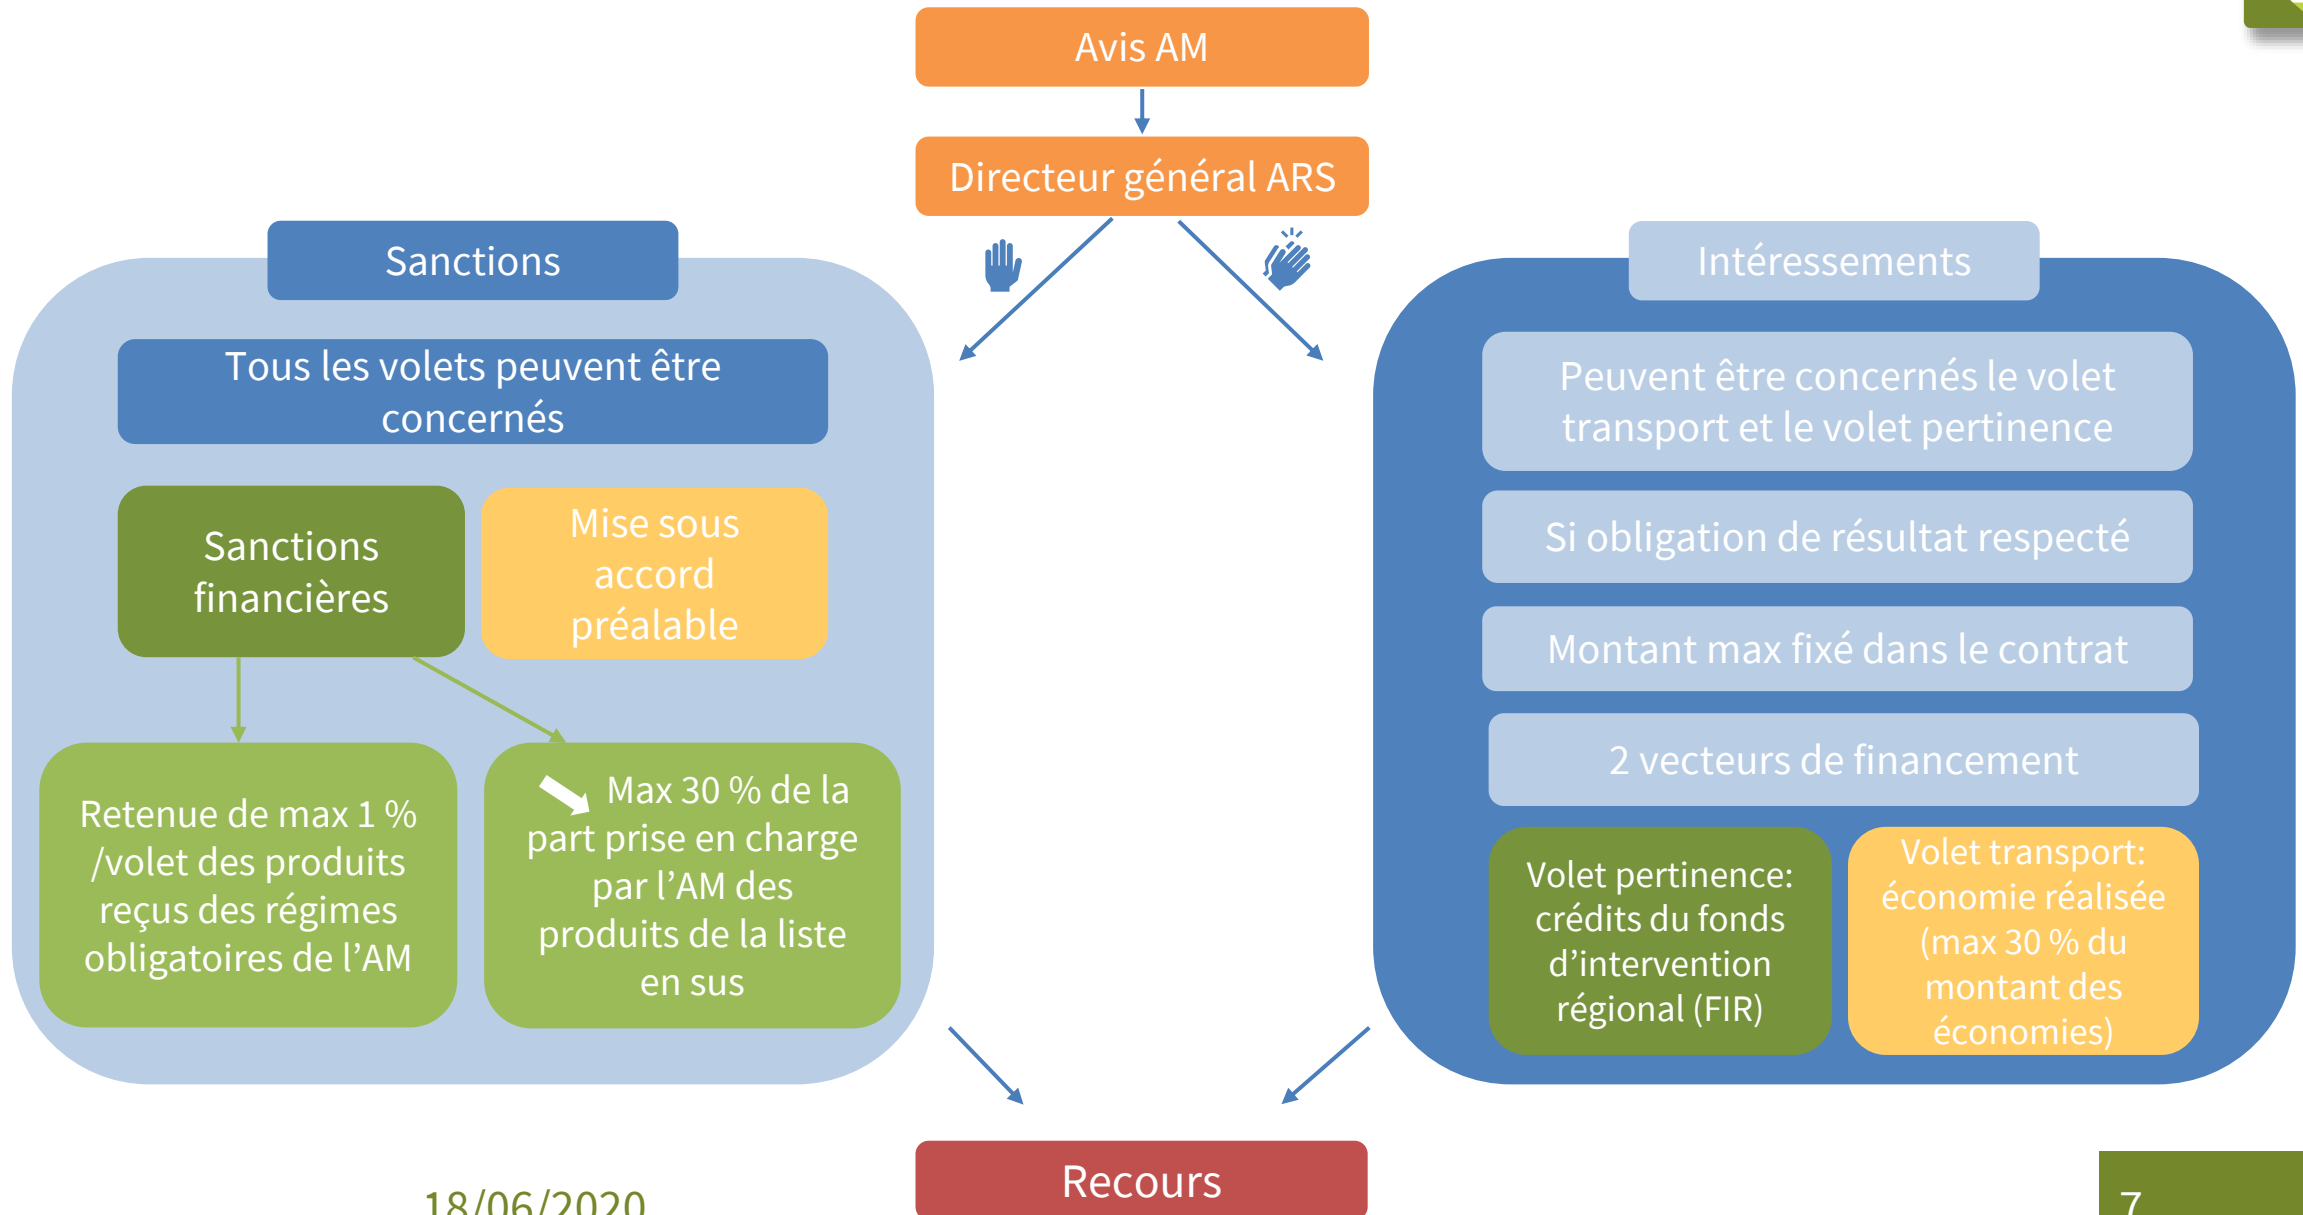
Avis AM

Directeur général ARS

Sanctions

Tous les volets peuvent être concernés

Sanctions financières

Mise sous accord préalable

Retenue de max 1 % /volet des produits reçus des régimes obligatoires de l'AM

Max 30 % de la part prise en charge par l'AM des produits de la liste en sus

Intéressements

Peuvent être concernés le volet transport et le volet pertinence

Si obligation de résultat respecté

Montant max fixé dans le contrat

2 vecteurs de financement

Volet pertinence: crédits du fonds d'intervention régional (FIR)

Volet transport: économie réalisée (max 30 % du montant des économies)

Recours

18/06/2020

7